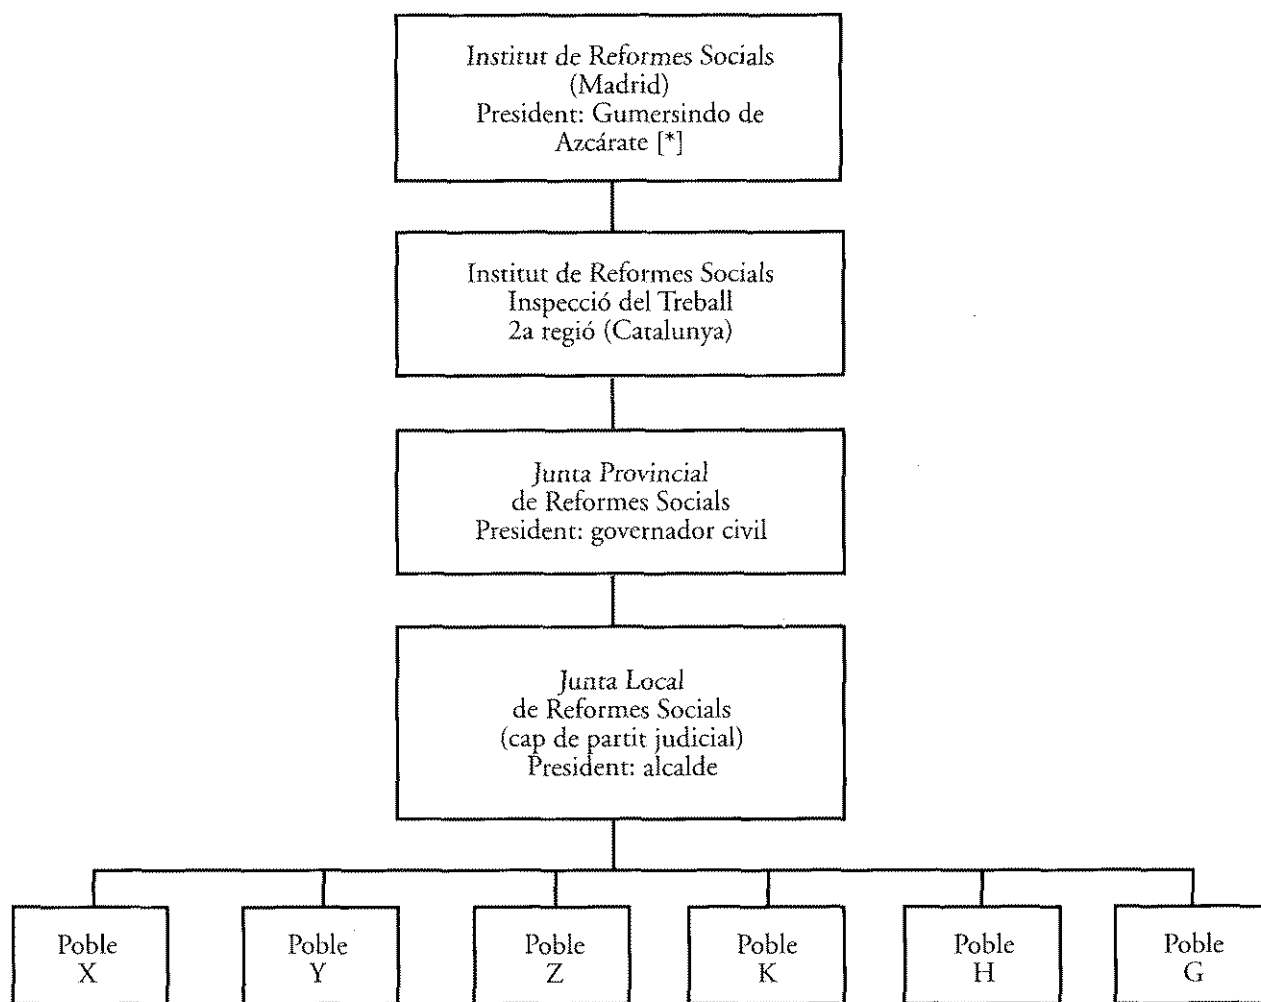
Institut de Reformes Socials
(Madrid)
President: Gumersindo de Azcárate [*]

Institut de Reformes Socials
Inspecció del Treball
2a regió (Catalunya)

Junta Provincial
de Reformes Socials
President: governador civil

Junta Local
de Reformes Socials
(cap de partit judicial)
President: alcalde

Poble X

Poble Y

Poble Z

Poble K

Poble H

Poble G